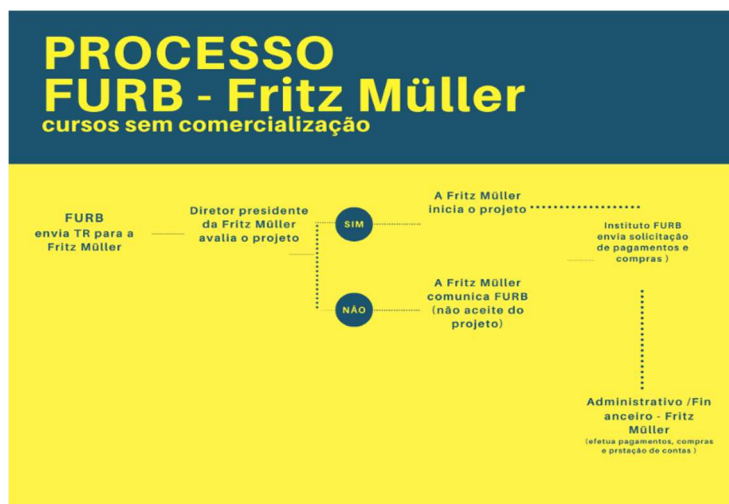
PROCESSO
FURB - Fritz Müller
cursos sem comercialização

FURB
envia TR para a Fritz Müller

Diretor presidente da Fritz Müller avalia o projeto

SIM

A Fritz Müller inicia o projeto

NÃO

A Fritz Müller comunica FURB (não aceite do projeto)

Instituto FURB envia solicitação de pagamentos e compras )

Administrativo /Fin anceiro - Fritz Müller
(efetua pagamentos, compras e prstação de contas )